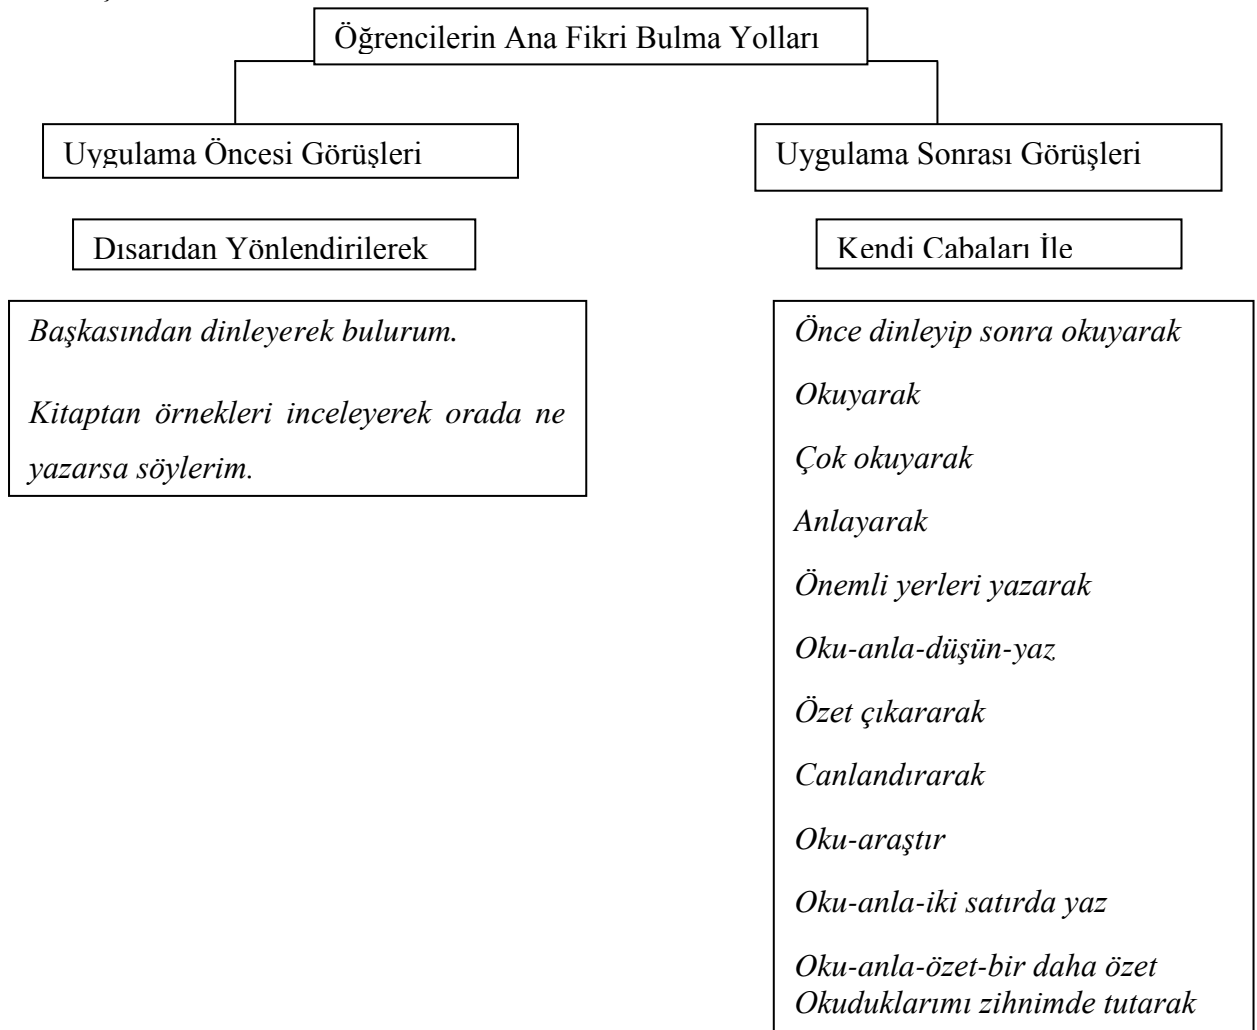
Öğrencilerin Ana Fikri Bulma Yolları

Uygulama Öncesi Görüşleri

Dısarıdan Yönlendirilerek

Başkasından dinleyerek bulurum.

Kitaptan örnekleri inceleyerek orada ne yazarsa söylerim.

Uygulama Sonrası Görüşleri

Kendi Cabaları İle

Önce dinleyip sonra okuyarak

Okuyarak

Çok okuyarak

Anlayarak

Önemli yerleri yazarak

Oku-anla-düşün-yaz

Özet çıkararak

Canlandırarak

Oku-araştır

Oku-anla-iki satırda yaz

Oku-anla-özet-bir daha özet

Okuduklarımı zihnimde tutarak